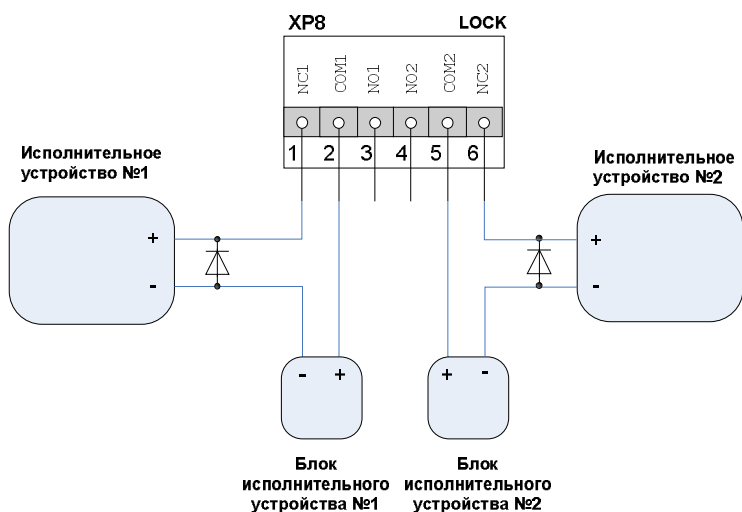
XP8

LOCK

NC1 COM1 NO1 NO2 COM2 NC2

1 2 3 4 5 6

Исполнительное устройство №1

+
-

Исполнительное устройство №2

+
-

- +

+ -

Блок исполнительного устройства №1

Блок исполнительного устройства №2